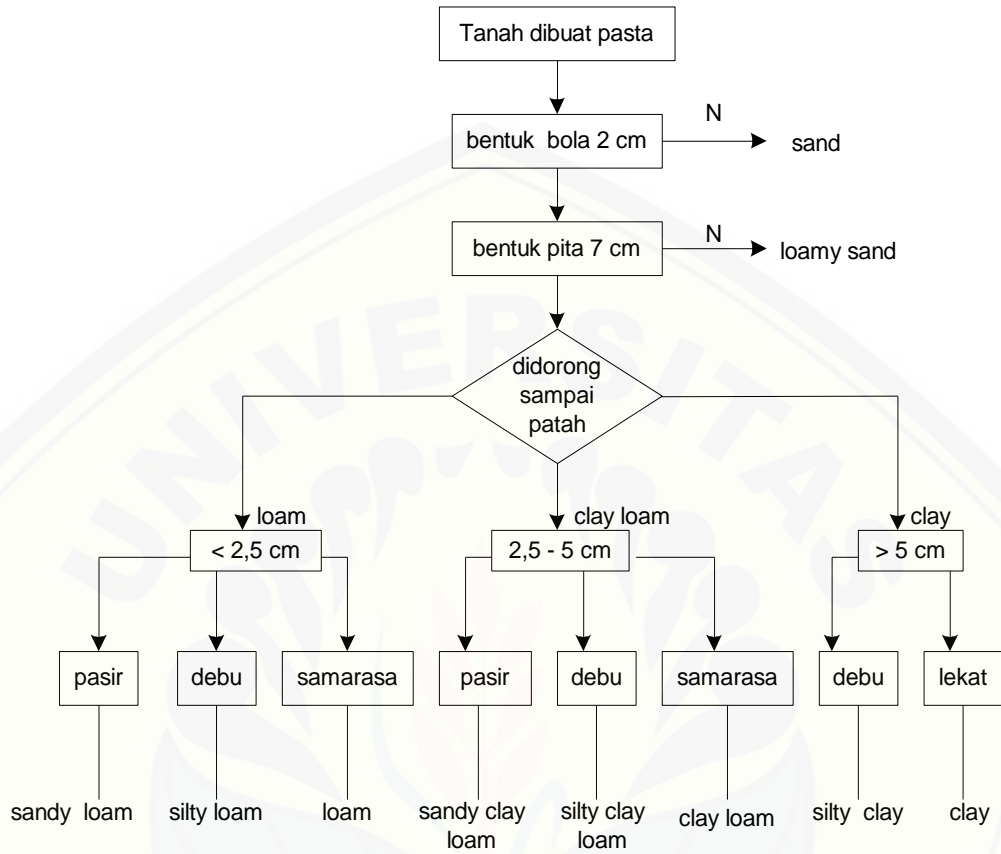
Tanah dibuat pasta

bentuk bola 2 cm

N

sand

bentuk pita 7 cm

N

loamy sand

didorong sampai patah

loam

< 2,5 cm

clay loam

2,5 - 5 cm

clay

> 5 cm

pasir

debu

samarasa

pasir

debu

samarasa

debu

lekat

sandy loam

silty loam

loam

sandy clay loam

silty clay loam

clay loam

silty clay

clay